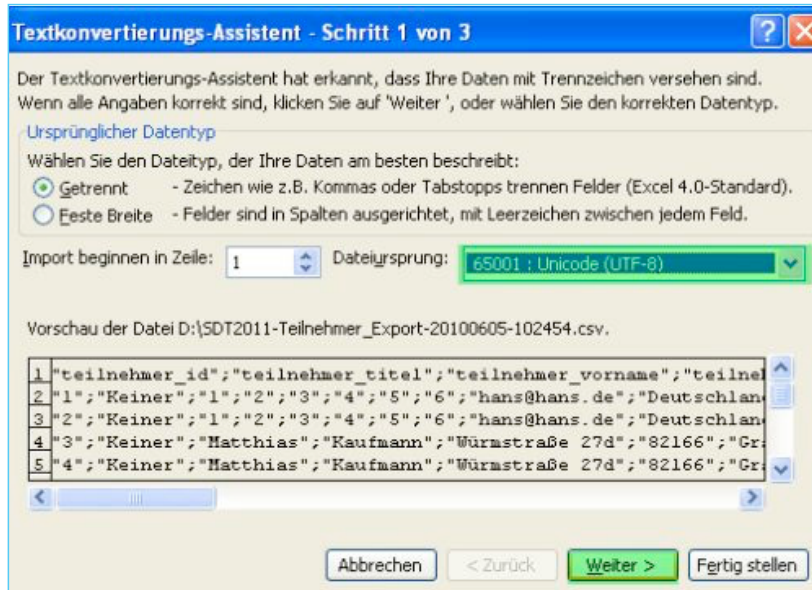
Textkonvertierungs-Assistent - Schritt 1 von 3

Der Textkonvertierungs-Assistent hat erkannt, dass Ihre Daten mit Trennzeichen versehen sind. Wenn alle Angaben korrekt sind, klicken Sie auf 'Weiter ', oder wählen Sie den korrekten Datentyp.

Ursprünglicher Datentyp

Wählen Sie den Dateityp, der Ihre Daten am besten beschreibt:

Getrennt - Zeichen wie z.B. Kommas oder Tabstopps trennen Felder (Excel 4.0-Standard).

Feste Breite - Felder sind in Spalten ausgerichtet, mit Leerzeichen zwischen jedem Feld.

Import beginnen in Zeile: 1 Dateiursprung: 65001 : Unicode (UTF-8)

Vorschau der Datei D:\SDT2011-Teilnehmer_Export-20100605-102454.csv.

1 "teilnehmer_id";"teilnehmer_titel";"teilnehmer_vorname";"teilne
2 "1";"Keiner";"1";"2";"3";"4";"5";"6";"hans@hans.de";"Deutschlan
3 "2";"Keiner";"1";"2";"3";"4";"5";"6";"hans@hans.de";"Deutschlan
4 "3";"Keiner";"Matthias";"Kaufmann";"Würmstraße 27d";"82166";"Gr
5 "4";"Keiner";"Matthias";"Kaufmann";"Würmstraße 27d";"82166";"Gr

Abbrechen < Zurück Weiter > Fertig stellen